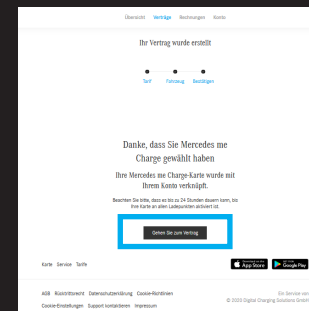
Übersicht Verträge Rechnungen Konto

Ihr Vertrag wurde erstellt

Tarif Fahrzeug Bestätigen

Danke, dass Sie Mercedes me Charge gewählt haben

Ihre Mercedes me Charge-Karte wurde mit Ihrem Konto verknüpft.

Beachten Sie bitte, dass es bis zu 24 Stunden dauern kann, bis Ihre Karte an allen Ladepunkten aktiviert ist.

Gehen Sie zum Vertrag

Karte Service Tarife

App Store Google Play

AGB Rücktrittsrecht Datenschutzerklärung Cookie-Richtlinien

Ein Service von
© 2020 Digital Charging Solutions GmbH

Cookie-Einstellungen Support kontaktieren Impressum